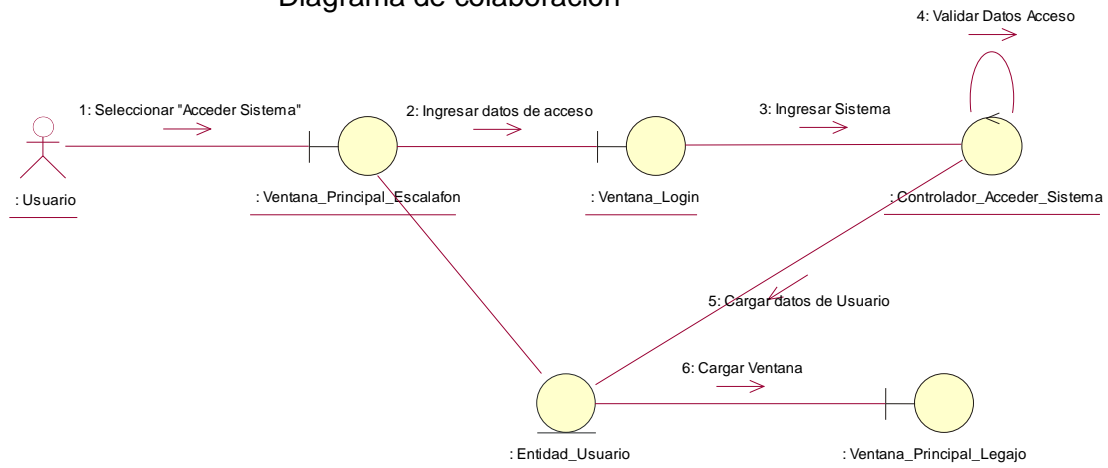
Diagrama de colaboración

4: Validar Datos Acceso

1: Seleccionar "Acceder Sistema"

2: Ingresar datos de acceso

3: Ingresar Sistema

: Usuario

: Ventana_Principal_Escalafon

: Ventana_Login

: Controlador_Acceder_Sistema

5: Cargar datos de Usuario

6: Cargar Ventana

: Entidad_Usuario

: Ventana_Principal_Legajo